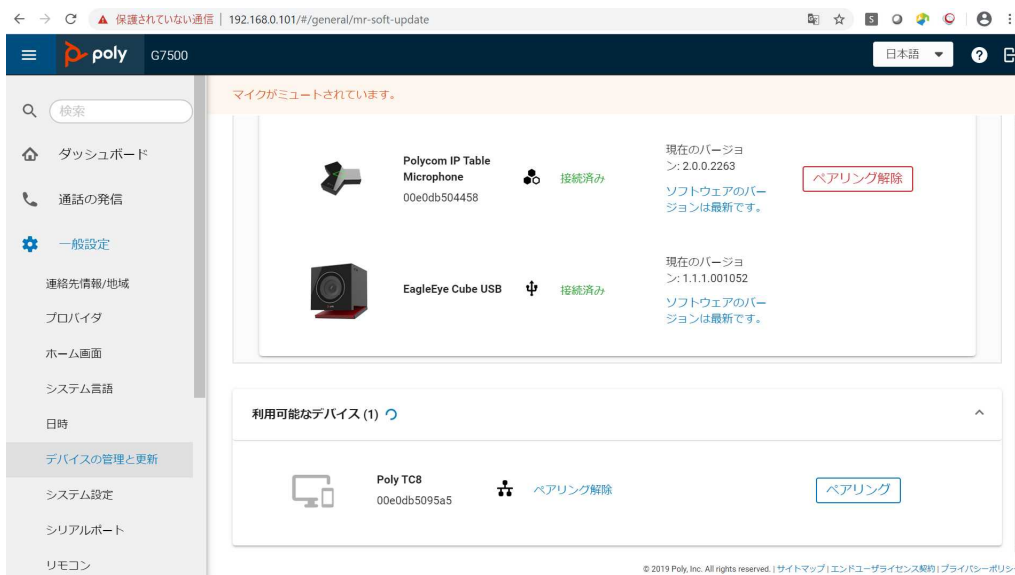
保護されていない通信 | 192.168.0.101/#/general/mr-soft-update

poly G7500

日本語

検索

ダッシュボード

通話の発信

一般設定

連絡先情報/地域

プロバイダ

ホーム画面

システム言語

日時

デバイスの管理と更新

システム設定

シリアルポート

リモコン

マイクがミュートされています。

Polycom IP Table Microphone
00e0db504458

接続済み

現在のバージョン: 2.0.0.2263

ソフトウェアのバージョンは最新です。

ペアリング解除

EagleEye Cube USB

接続済み

現在のバージョン: 1.1.1.001052

ソフトウェアのバージョンは最新です。

利用可能なデバイス (1)

Poly TC8
00e0db5095a5

ペアリング解除

ペアリング

© 2019 Poly, Inc. All rights reserved. | サイトマップ | エンドユーザライセンス契約 | プライバシーポリシー